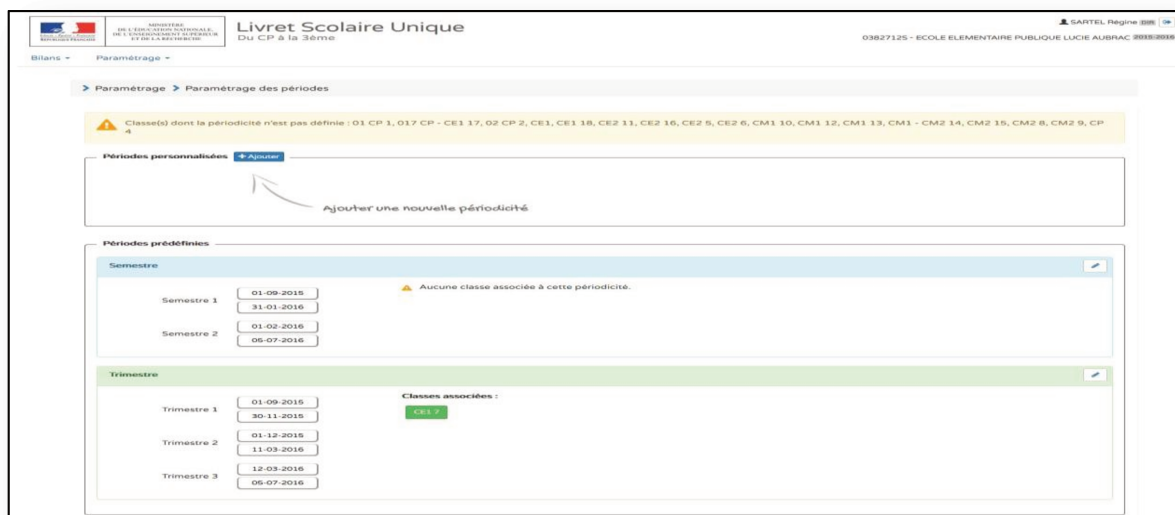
MINISTÈRE DE L'ÉDUCATION NATIONALE, DE L'ENSEIGNEMENT SUPÉRIEUR ET DE LA RECHERCHE

Livret Scolaire Unique
Du CP à la 3ème

SARTEL Régine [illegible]
0382712S - ECOLE ELEMENTAIRE PUBLIQUE LUCIE AUBRAC 2015-2016

Bilans ▾ Paramétrage ▾

> Paramétrage > Paramétrage des périodes

Classe(s) dont la périodicité n'est pas définie : 01 CP 1, 017 CP - CE1 17, 02 CP 2, CE1, CE1 18, CE2 11, CE2 16, CE2 5, CE2 6, CM1 10, CM1 12, CM1 13, CM1 - CM2 14, CM2 15, CM2 8, CM2 9, CP 4

Périodes personnalisées + Ajouter

Ajouter une nouvelle périodicité

Périodes prédéfinies

Semestre

Semestre 1 01-09-2015 31-01-2016

Semestre 2 01-02-2016 05-07-2016

Aucune classe associée à cette périodicité.

Trimestre

Trimestre 1 01-09-2015 30-11-2015

Trimestre 2 01-12-2015 11-03-2016

Trimestre 3 12-03-2016 05-07-2016

Classes associées :
CE1 7